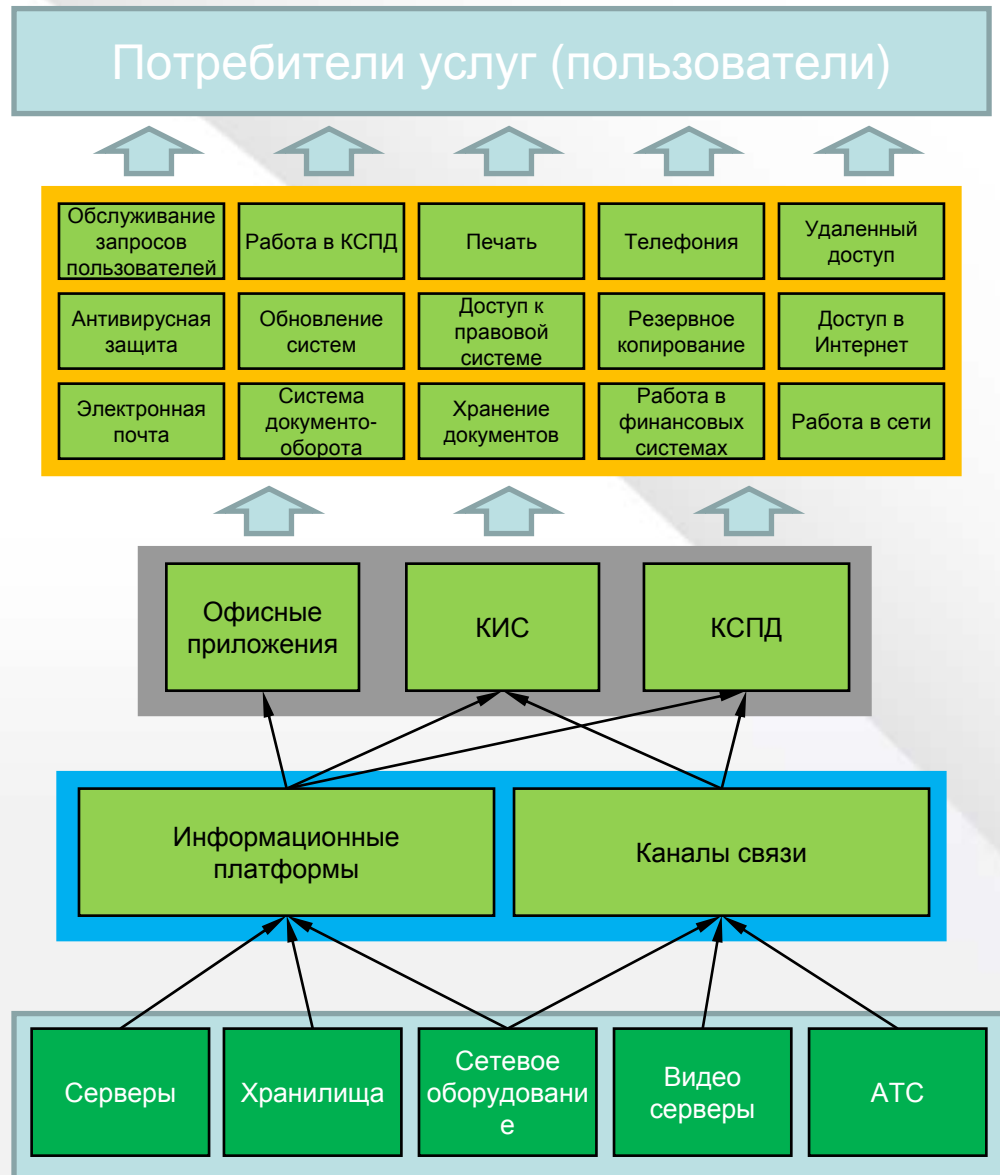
Потребители услуг (пользователи)

Обслуживание запросов пользователей

Работа в КСПД

Печать

Телефония

Удаленный доступ

Антивирусная защита

Обновление систем

Доступ к правовой системе

Резервное копирование

Доступ в Интернет

Электронная почта

Система документооборота

Хранение документов

Работа в финансовых системах

Работа в сети

Офисные приложения

КИС

КСПД

Информационные платформы

Каналы связи

Серверы

Хранилища

Сетевое оборудовани е

Видео серверы

АТС